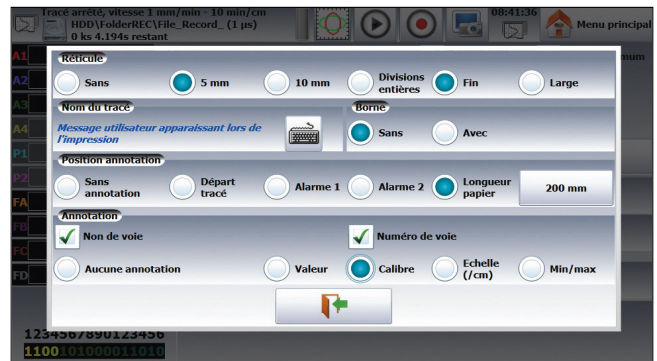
Tracé arrêté, vitesse 1 mm/min - 10 min/cm
HDD\FolderREC\File_Record_ (1 µs)
0 ks 4.194s restant

08:41:36

Menu principal

A1
A2
A3
A4
P1
P2
FA
FB
FC
FD

mum

Réticule
Sans
5 mm
10 mm
Divisions entières
Fin
Large

Nom du tracé
Message utilisateur apparaissant lors de l'impression

Borne
Sans
Avec

Position annotation
Sans annotation
Départ tracé
Alarme 1
Alarme 2
Longueur papier
200 mm

Annotation
Non de voie
Numéro de voie
Aucune annotation
Valeur
Calibre
Echelle (/cm)
Min/max

1234567890123456
1100101000011010